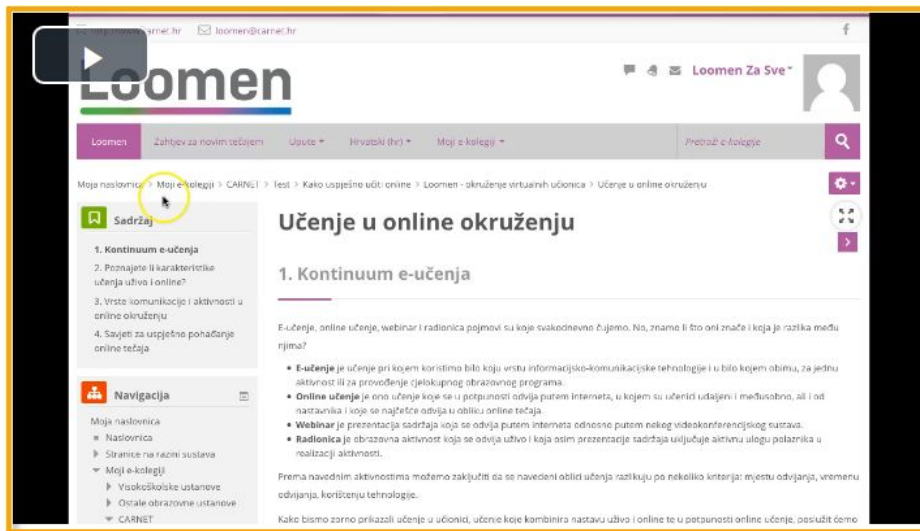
http://www.carnet.hr loomen@carnet.hr

Loomen

Loomen Za Sve

Loomen Zahtjev za novim tečajem Upute Hrvatski (hr) Moji e-kolegiji Pretraži e-kolegije

Moja naslovnica > Moji e-kolegiji > CARNET > Test > Kako uspješno učiti online > Loomen - okruženje virtualnih učionica > Učenje u online okruženju

Sadržaj

1. Kontinuum e-učenja

2. Poznajete li karakteristike učenja uživo i online?

3. Vrste komunikacije i aktivnosti u online okruženju

4. Savjeti za uspješno pohađanje online tečaja

Navigacija

Moja naslovnica

Naslovnica

Stranice na razini sustava

Moji e-kolegiji

Visokoškolske ustanove

Ostale obrazovne ustanove

CARNET

Učenje u online okruženju

1. Kontinuum e-učenja

E-učenje, online učenje, webinar i radionica pojmovi su koje svakodnevno čujemo. No, znamo li što oni znače i koja je razlika među njima?

E-učenje je učenje pri kojem koristimo bilo koju vrstu informacijsko-komunikacijske tehnologije i u bilo kojem obimu, za jednu aktivnost ili za provođenje cjelokupnog obrazovnog programa.

Online učenje je ono učenje koje se u potpunosti odvija putem interneta, u kojem su učenici udaljeni i međusobno, ali i od nastavnika i koje se najčešće odvija u obliku online tečaja.

Webinar je prezentacija sadržaja koja se odvija putem interneta odnosno putem nekog videokonferencijskog sustava.

Radionica je obrazovna aktivnost koja se odvija uživo i koja osim prezentacije sadržaja uključuje aktivnu ulogu polaznika u realizaciji aktivnosti.

Prema navedenim aktivnostima možemo zaključiti da se navedeni oblici učenja razlikuju po nekoliko kriterija: mjestu odvijanja, vremenu odvijanja, korištenju tehnologije.

Kako bismo zorno prikazali učenje u učionici, učenje koje kombinira nastavu uživo i online te u potpunosti online učenje, poslužit ćemo